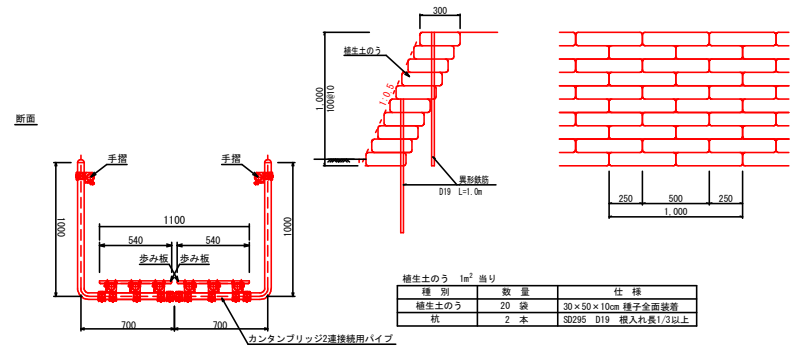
断面

手摺

手摺

1100

540

540

歩み板

歩み板

1000

1000

700

700

カンタンブリッジ2連接続用パイプ

300

植生土のう

1,000

100@10

1:0.5

異形鉄筋

D19 L=1.0m

250

500

250

1,000

植生土のう　1m$^2$ 当り

| 種　別 | 数　量 | 仕　様 |
|---|---|---|
| 植生土のう | 20　袋 | 30×50×10cm 種子全面装着 |
| 杭 | 2　本 | SD295　D19　根入れ長1/3以上 |